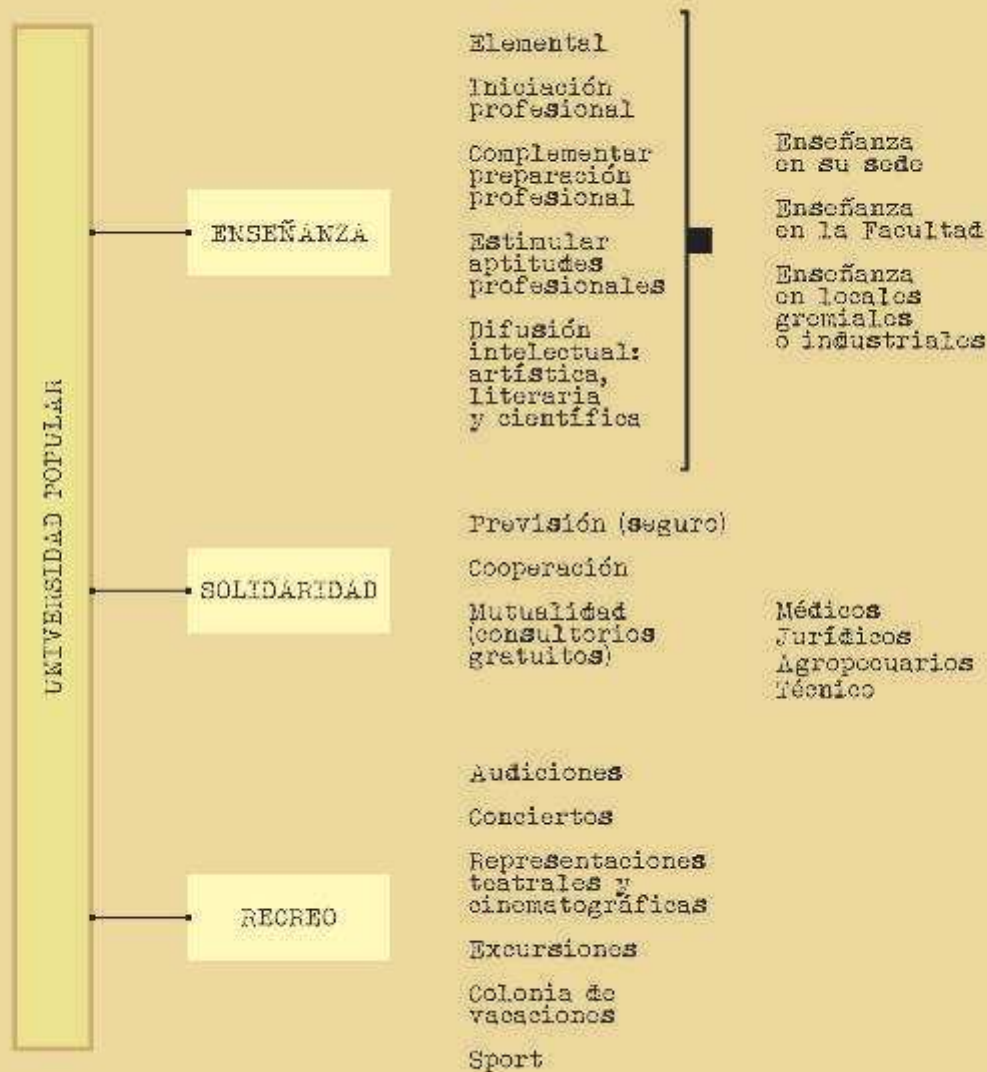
UNIVERSIDAD POPULAR

ENSEÑANZA

Elemental

Iniciación profesional

Complementar preparación profesional

Estimular aptitudes profesionales

Difusión intelectual: artística, literaria y científica

Enseñanza en su sede

Enseñanza en la Facultad

Enseñanza en locales gremiales o industriales

SOLIDARIDAD

Previsión (seguro)

Cooperación

Mutualidad (consultorios gratuitos)

Médicos
Jurídicos
Agropecuarios
Técnico

RECREO

Audiciones

Conciertos

Representaciones teatrales y cinematográficas

Excursiones

Colonia de vacaciones

Sport